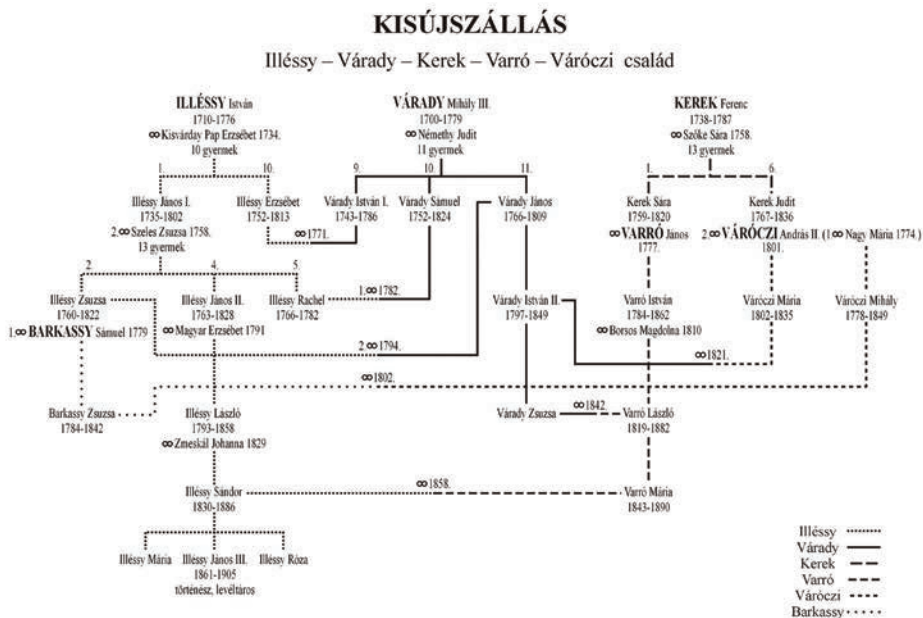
KISÚJSZÁLLÁS

Illéssy – Várady – Kerek – Varró – Vároczi család

ILLÉSSY István
1710-1776
∞ Kisvárday Pap Erzsébet 1734.
10 gyermek

VÁRADY Mihály III.
1700-1779
∞ Némethy Judit
11 gyermek

KEREK Ferenc
1738-1787
∞ Szőke Sára 1758.
13 gyermek

1. 10. 9. 10. 11. 1. 6.

Illéssy János I.
1735-1802
2.∞ Szeles Zsuzsa 1758.
13 gyermek

Illéssy Erzsébet
1752-1813

∞ 1771.

Várady István I.
1743-1786

Várady Sámuel
1752-1824

Várady János
1766-1809

Kerek Sára
1759-1820
∞ VARRÓ János
1777.

Kerek Judit
1767-1836
2.∞ VÁRÓCZI András II. (1.∞ Nagy Mária 1774.)
1801.

2. 4. 5.

Illéssy Zsuzsa
1760-1822
1.∞ BARKASSY Sámuel 1779

Illéssy János II.
1763-1828
∞ Magyar Erzsébet 1791

Illéssy Rachel
1766-1782

1.∞ 1782.

Várady István II.
1797-1849

Varró István
1784-1862
∞ Borsos Magdolna 1810

Vároczi Mária
1802-1835

Vároczi Mihály
1778-1849

2.∞ 1794.

∞ 1821.

∞ 1802.

Barkassy Zsuzsa
1784-1842

Illéssy László
1793-1858
∞ Zmeskál Johanna 1829

Várady Zsuzsa

∞ 1842

Varró László
1819-1882

Illéssy Sándor
1830-1886

∞ 1858.

Varró Mária
1843-1890

Illéssy Mária

Illéssy János III.
1861-1905
történész, levéltáros

Illéssy Róza

Illéssy
Várady
Kerek
Varró
Vároczi
Barkassy